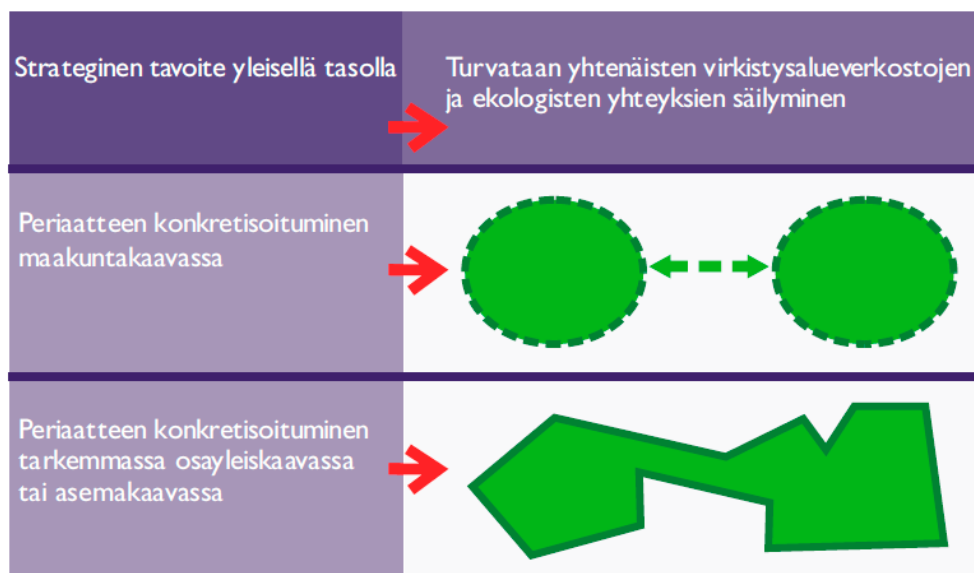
| Strateginen tavoite yleisellä tasolla | Turvataan yhtenäisten virkistysalueverkostojen ja ekologisten yhteyksien säilyminen |
|---|---|
| Periaatteen konkretisoituminen maakuntakaavassa | |
| Periaatteen konkretisoituminen tarkemmassa osayleiskaavassa tai asemakaavassa | |